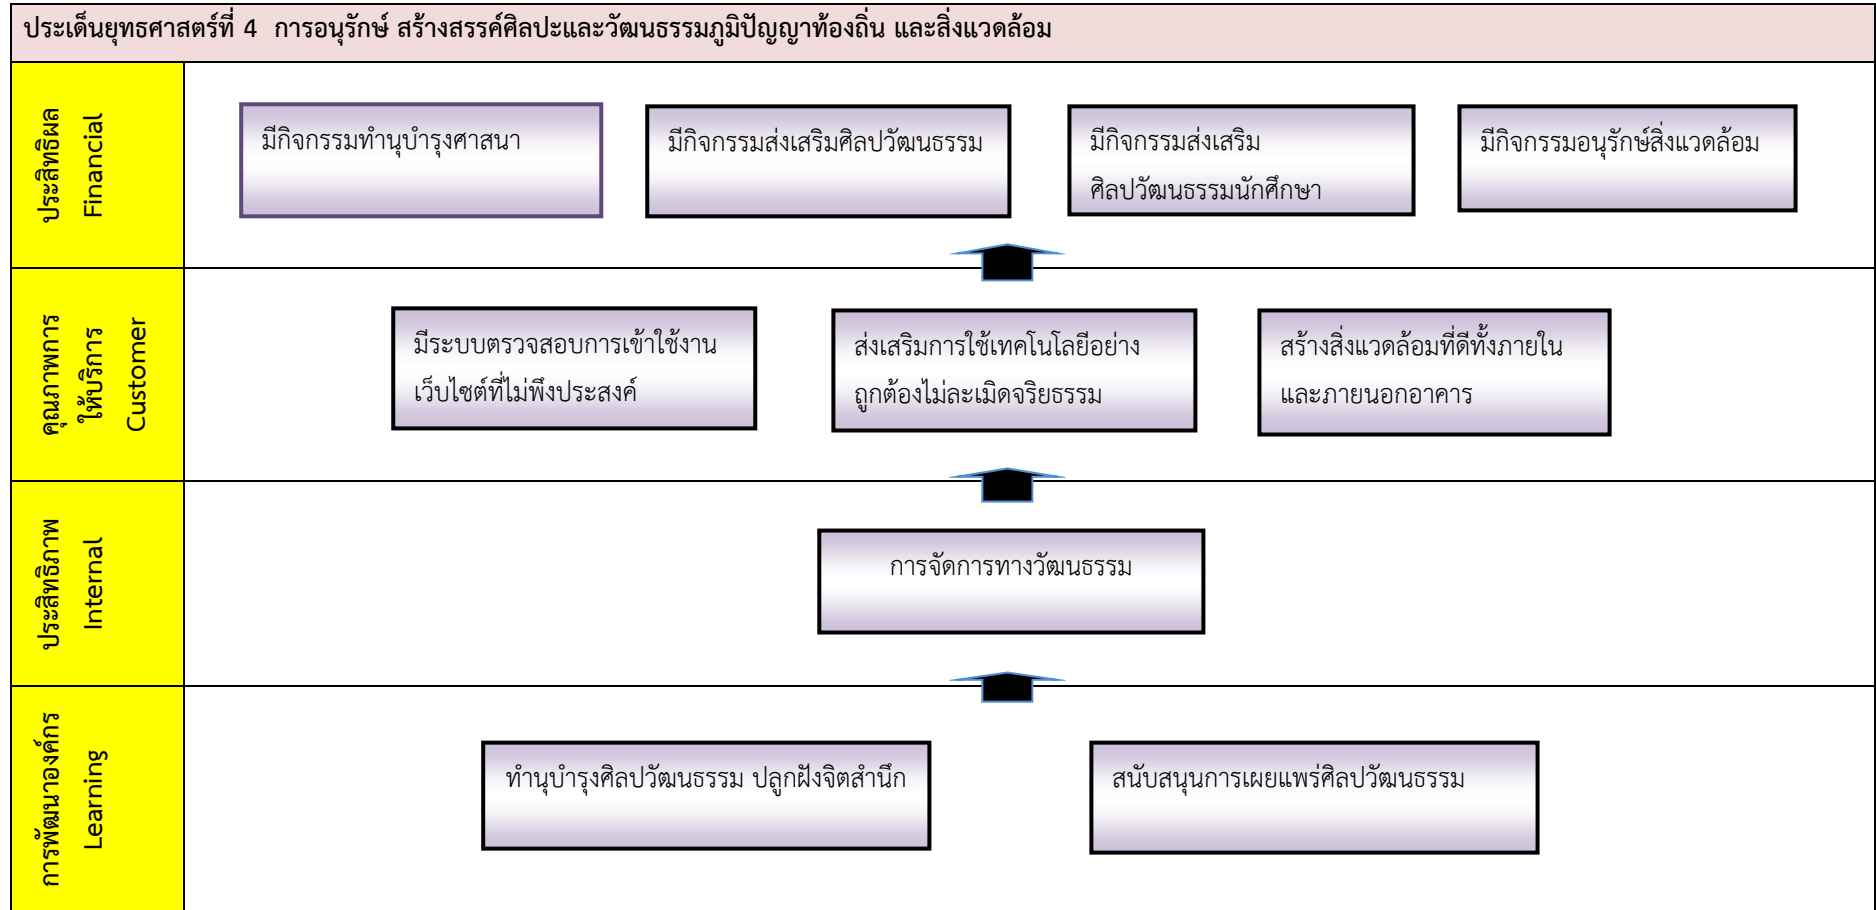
ประเด็นยุทธศาสตร์ที่ 4 การอนุรักษ์ สร้างสรรค์ศิลปะและวัฒนธรรมภูมิปัญญาท้องถิ่น และสิ่งแวดล้อม

ประสิทธิผล
Financial

มีกิจกรรมทำนุบำรุงศาสนา

มีกิจกรรมส่งเสริมศิลปวัฒนธรรม

มีกิจกรรมส่งเสริม ศิลปวัฒนธรรมนักศึกษา

มีกิจกรรมอนุรักษ์สิ่งแวดล้อม

คุณภาพการให้บริการ
Customer

มีระบบตรวจสอบการเข้าใช้งานเว็บไซต์ที่ไม่พึงประสงค์

ส่งเสริมการใช้เทคโนโลยีอย่างถูกต้องไม่ละเมิดจริยธรรม

สร้างสิ่งแวดล้อมที่ดีทั้งภายในและภายนอกอาคาร

ประสิทธิภาพ
Internal

การจัดการทางวัฒนธรรม

การพัฒนาองค์กร
Learning

ทำนุบำรุงศิลปวัฒนธรรม ปลูกฝังจิตสำนึก

สนับสนุนการเผยแพร่ศิลปวัฒนธรรม